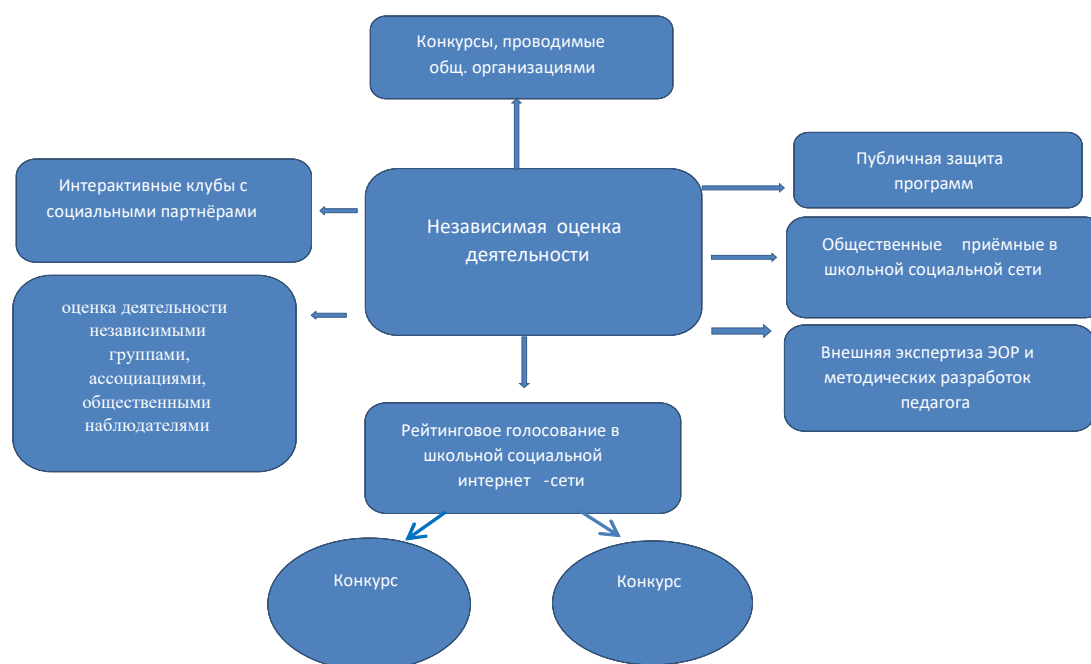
Конкурсы, проводимые общ. организациями

Интерактивные клубы с социальными партнёрами

Независимая оценка деятельности

Публичная защита программ

Общественные приёмные в школьной социальной сети

оценка деятельности независимыми группами, ассоциациями, общественными наблюдателями

Внешняя экспертиза ЭОР и методических разработок педагога

Рейтинговое голосование в школьной социальной интернет -сети

Конкурс

Конкурс